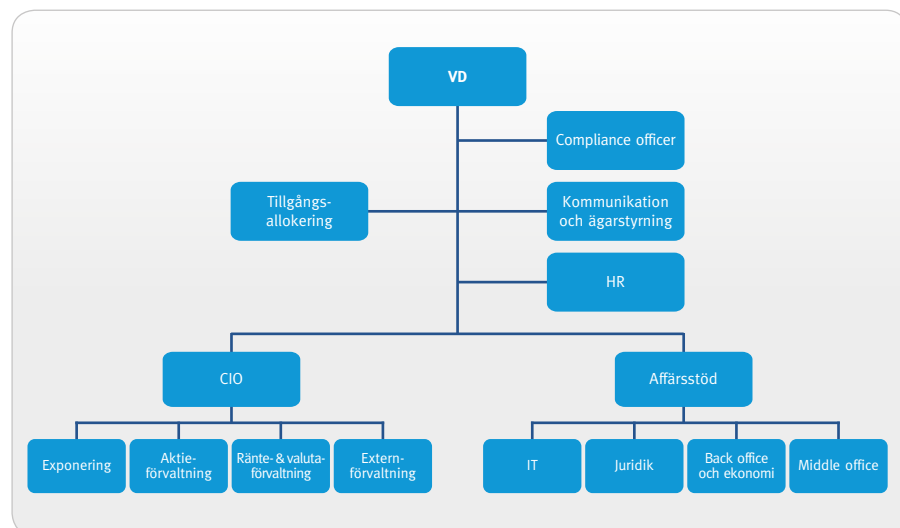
VD

Compliance officer

Tillgångsallokering

Kommunikation och ägarstyrning

HR

CIO

Affärsstöd

Exponering

Aktieförvaltning

Ränte- & valutaförvaltning

Externförvaltning

IT

Juridik

Back office och ekonomi

Middle office